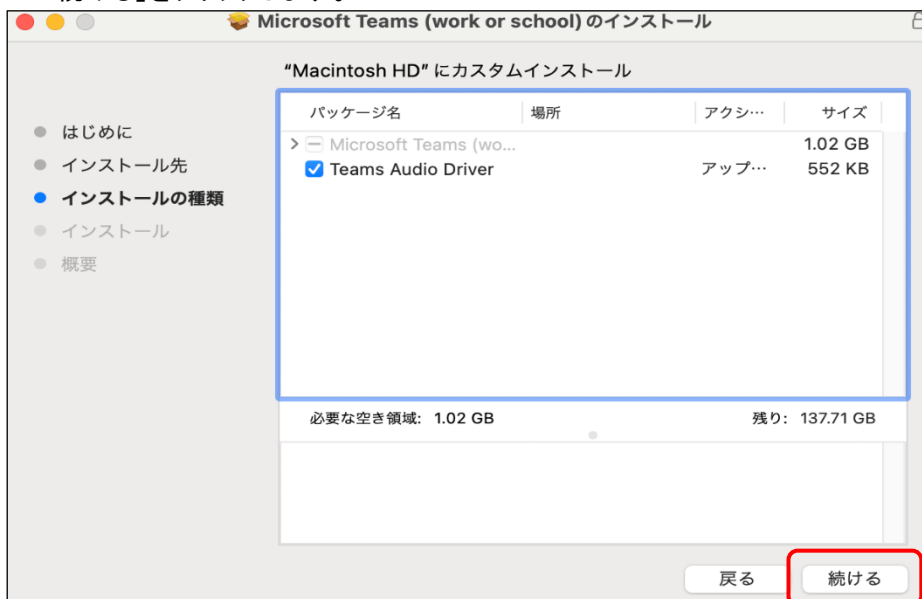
Microsoft Teams (work or school) のインストール

"Macintosh HD" にカスタムインストール

はじめに
インストール先
インストールの種類
インストール
概要

| パッケージ名 | 場所 | アクシ… | サイズ |
|---|---|---|---|
| Microsoft Teams (wo… | | | 1.02 GB |
| Teams Audio Driver | | アップ… | 552 KB |

必要な空き領域: 1.02 GB

残り: 137.71 GB

戻る

続ける